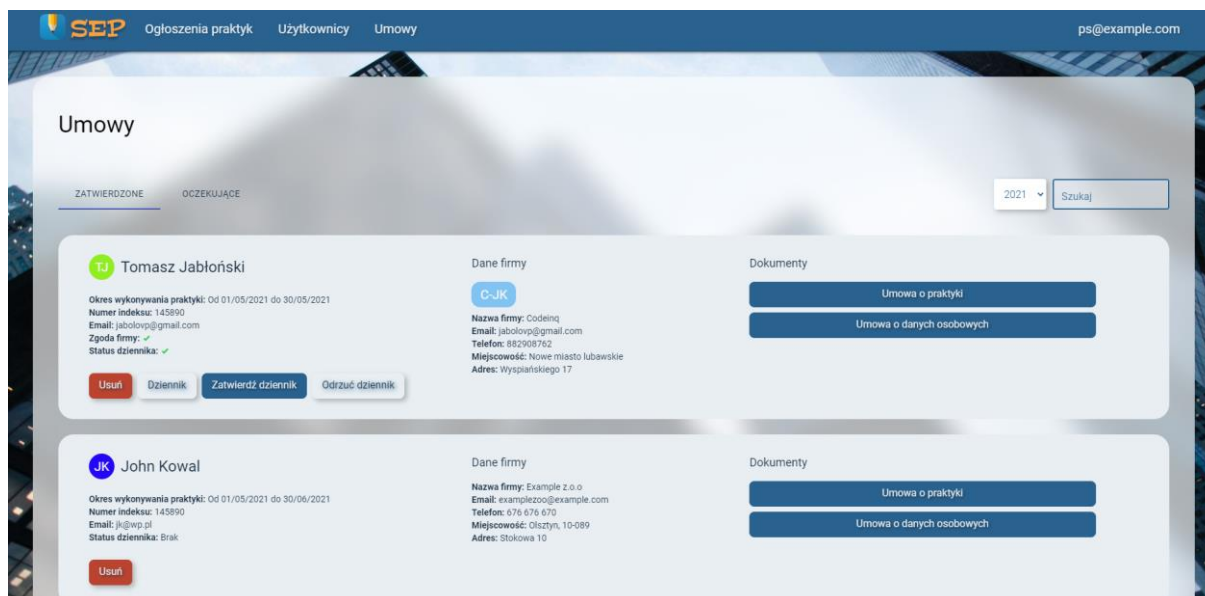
SEP Ogłoszenia praktyk Użytkownicy Umowy ps@example.com

Umowy

ZATWIERDZONE OCZEKUJĄCE

2021 Szukaj

TJ Tomasz Jabłoński

Okres wykonywania praktyki: Od 01/05/2021 do 30/05/2021
Numer indeksu: 145890
Email: jabolovp@gmail.com
Zgoda firmy: ✓
Status dziennika: ✓

Usuń Dziennik Zatwierdź dziennik Odrzuć dziennik

Dane firmy

C-JK

Nazwa firmy: Codeinq
Email: jabolovp@gmail.com
Telefon: 882908762
Miejscowość: Nowe miasto lubawskie
Adres: Wyspiańskiego 17

Dokumenty

Umowa o praktyki
Umowa o danych osobowych

JK John Kowal

Okres wykonywania praktyki: Od 01/05/2021 do 30/06/2021
Numer indeksu: 145890
Email: jk@wp.pl
Status dziennika: Brak

Usuń

Dane firmy

Nazwa firmy: Example z.o.o
Email: examplezoo@example.com
Telefon: 676 676 670
Miejscowość: Olsztyn, 10-089
Adres: Stokowa 10

Dokumenty

Umowa o praktyki
Umowa o danych osobowych